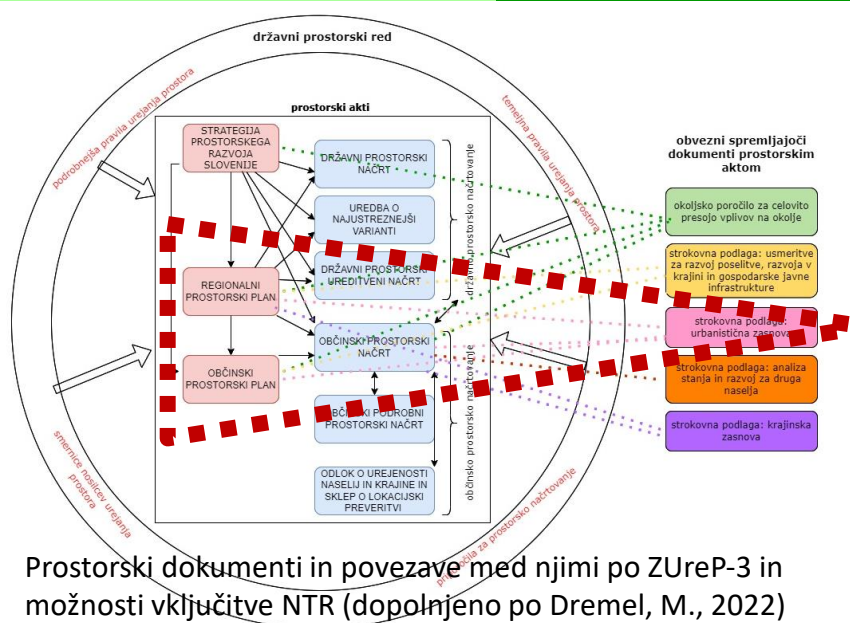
državni prostorski red

podrobnejša pravila urejanja prostora

temeljna pravila urejanja prostora

smernice nosilcev urejanja prostora

pravila za prostorsko načrtovanje

prostorski akti

STRATEGIJA PROSTORSKEGA RAZVOJA SLOVENIJE

REGIONALNI PROSTORSKI PLAN

OBČINSKI PROSTORSKI PLAN

DRŽAVNI PROSTORSKI NAČRT

UREDBA O NAJUSTREZNEJŠI VARIANTI

DRŽAVNI PROSTORSKI UREDITVENI NAČRT

OBČINSKI PROSTORSKI NAČRT

OBČINSKI PODROBNI PROSTORSKI NAČRT

ODLOK O UREJENOSTI NASELIJ IN KRAJINE IN SKLEP O LOKACIJSKI PREVERITVI

državno prostorsko načrtovanje

občinsko prostorsko načrtovanje

obvezni spremljajoči dokumenti prostorskim aktom

okoljsko poročilo za celovito presojo vplivov na okolje

strokovna podlaga: usmeritve za razvoj poselitve, razvoja v krajini in gospodarske javne infrastrukture

strokovna podlaga: urbanistična zasnova

strokovna podlaga: analiza stanja in razvoj za druga naselja

strokovna podlaga: krajinska zasnova

Prostorski dokumenti in povezave med njimi po ZUreP-3 in možnosti vključitve NTR (dopolnjeno po Dremel, M., 2022)